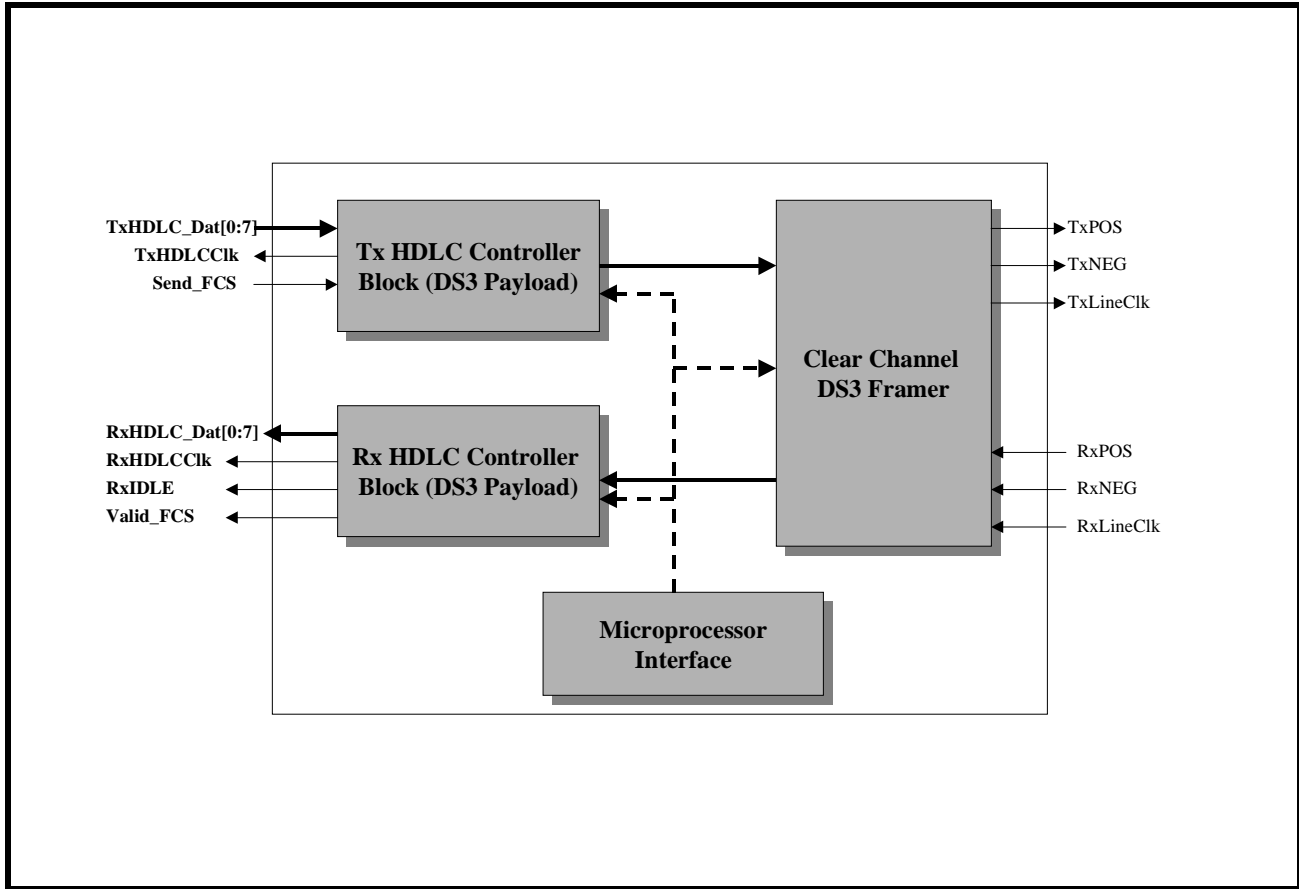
TxHDLC_Dat[0:7]
TxHDLCClk
Send_FCS

Tx HDLC Controller Block (DS3 Payload)

Clear Channel DS3 Framer

TxPOS
TxNEG
TxLineClk

RxHDLC_Dat[0:7]
RxHDLCClk
RxIDLE
Valid_FCS

Rx HDLC Controller Block (DS3 Payload)

RxPOS
RxNEG
RxLineClk

Microprocessor Interface